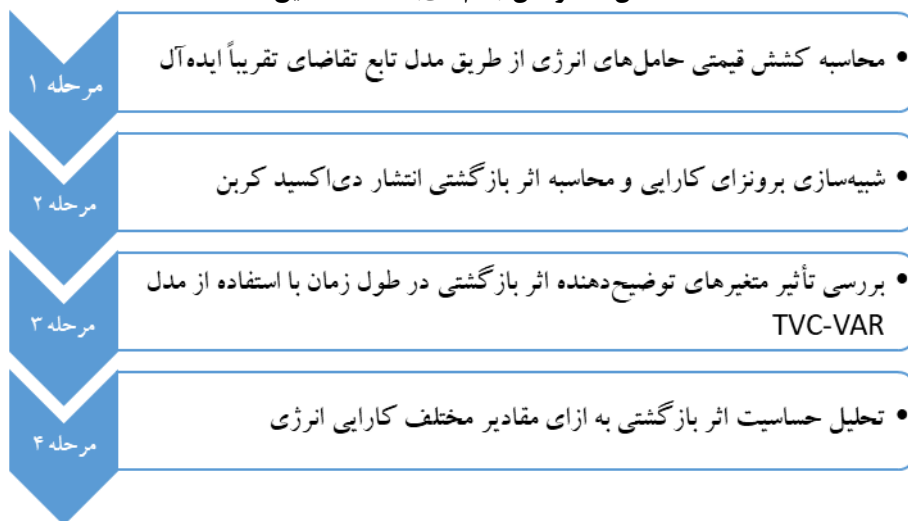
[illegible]

مرحله ۱
• محاسبه کشش قیمتی حامل‌های انرژی از طریق مدل تابع تقاضای تقریباً ایده‌آل

مرحله ۲
• شبیه‌سازی برونزای کارایی و محاسبه اثر بازگشتی انتشار دی‌اکسید کربن

مرحله ۳
• بررسی تأثیر متغیرهای توضیح‌دهنده اثر بازگشتی در طول زمان با استفاده از مدل TVC-VAR

مرحله ۴
• تحلیل حساسیت اثر بازگشتی به ازای مقادیر مختلف کارایی انرژی